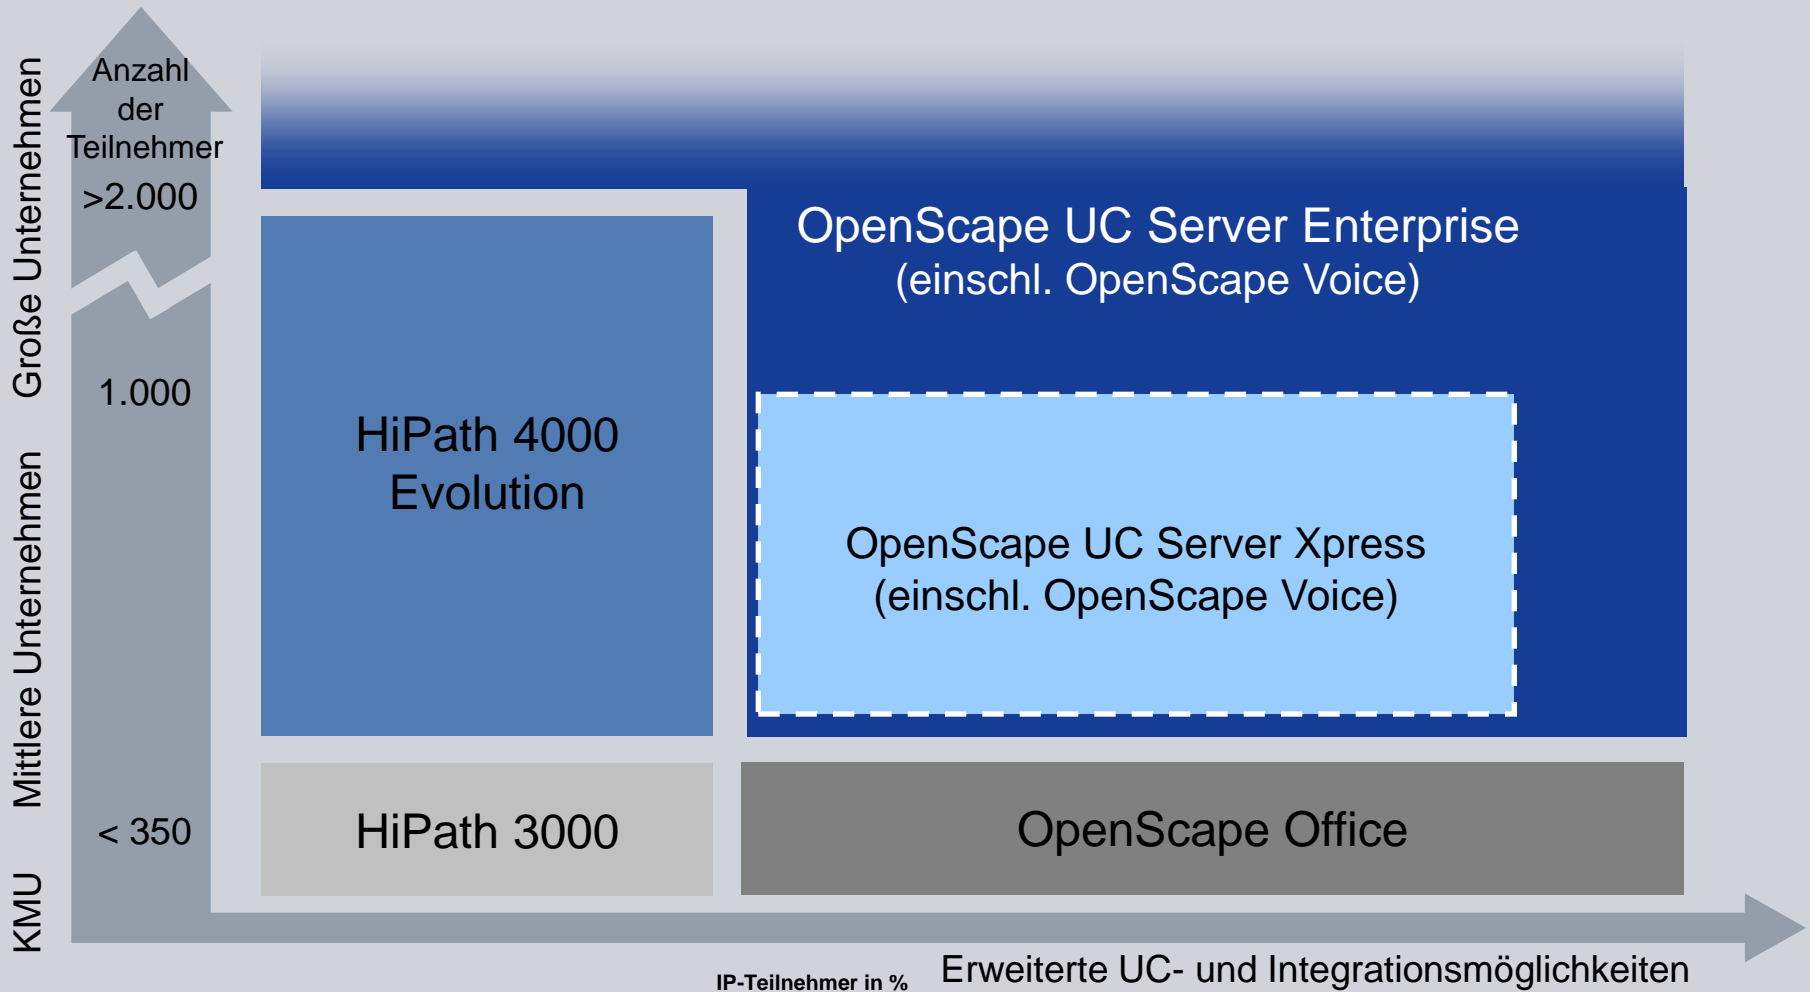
Große Unternehmen

Mittlere Unternehmen

KMU

Anzahl der Teilnehmer

>2.000

1.000

< 350

HiPath 4000 Evolution

OpenScape UC Server Enterprise (einschl. OpenScape Voice)

OpenScape UC Server Xpress (einschl. OpenScape Voice)

HiPath 3000

OpenScape Office

IP-Teilnehmer in %

Erweiterte UC- und Integrationsmöglichkeiten